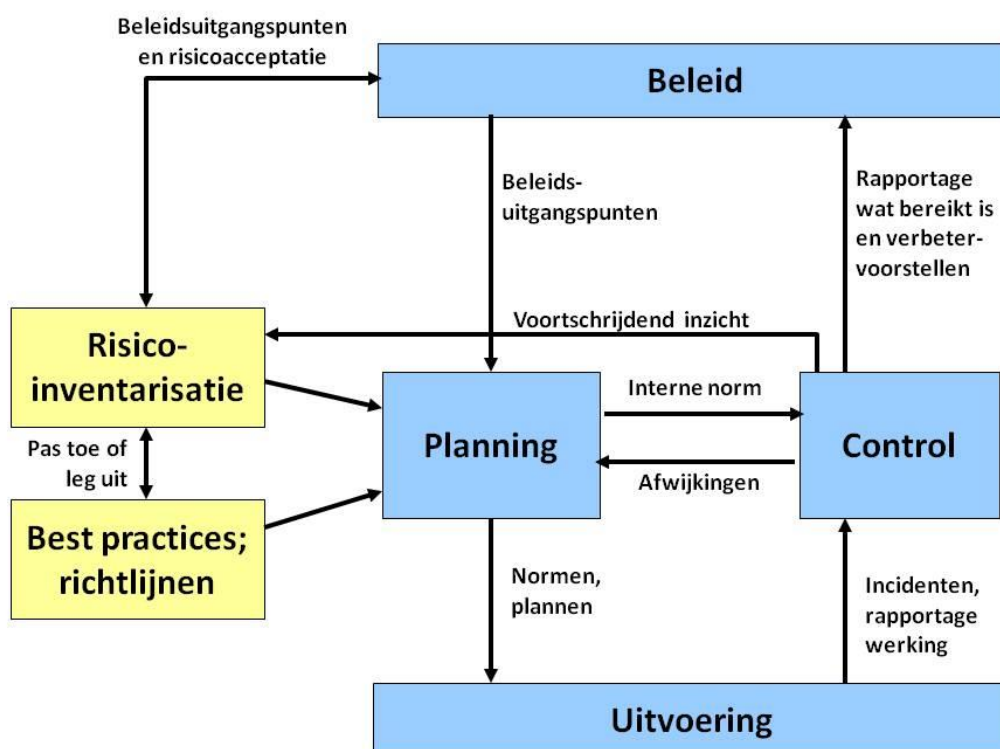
Beleidsuitgangspunten en risicoacceptatie

Beleid

Beleidsuitgangspunten

Rapportage wat bereikt is en verbetervoorstellen

Voortschrijdend inzicht

Risicoinventarisatie

Pas toe of leg uit

Best practices; richtlijnen

Interne norm

Planning

Afwijkingen

Control

Normen, plannen

Incidenten, rapportage werking

Uitvoering